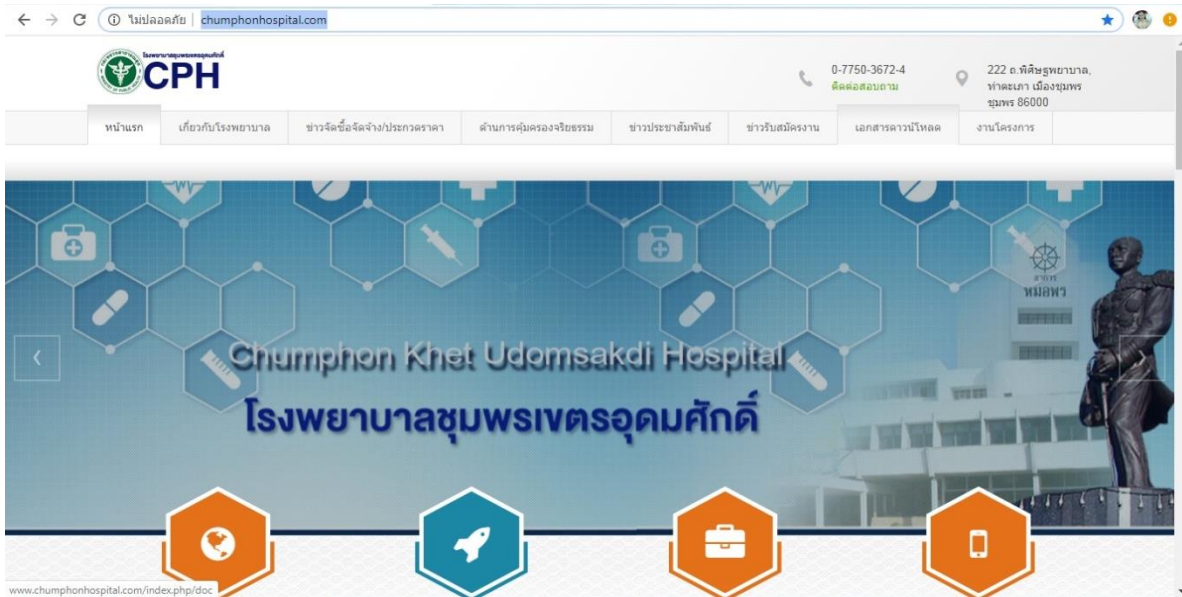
ไม่ปลอดภัย | chumphonhospital.com

โรงพยาบาลชุมพรเขตรอุดมศักดิ์
CPH

0-7750-3672-4
ติดต่อสอบถาม

222 ถ.พิศิษฐพยาบาล, ท่าตะเภา เมืองชุมพร ชุมพร 86000

หน้าแรก | เกี่ยวกับโรงพยาบาล | ข่าวจัดซื้อจัดจ้าง/ประกวดราคา | ด้านการคุ้มครองจริยธรรม | ข่าวประชาสัมพันธ์ | ข่าวรับสมัครงาน | เอกสารดาวน์โหลด | งานโครงการ

หมอพร

Chumphon Khet Udomsakdi Hospital
โรงพยาบาลชุมพรเขตรอุดมศักดิ์

www.chumphonhospital.com/index.php/doc